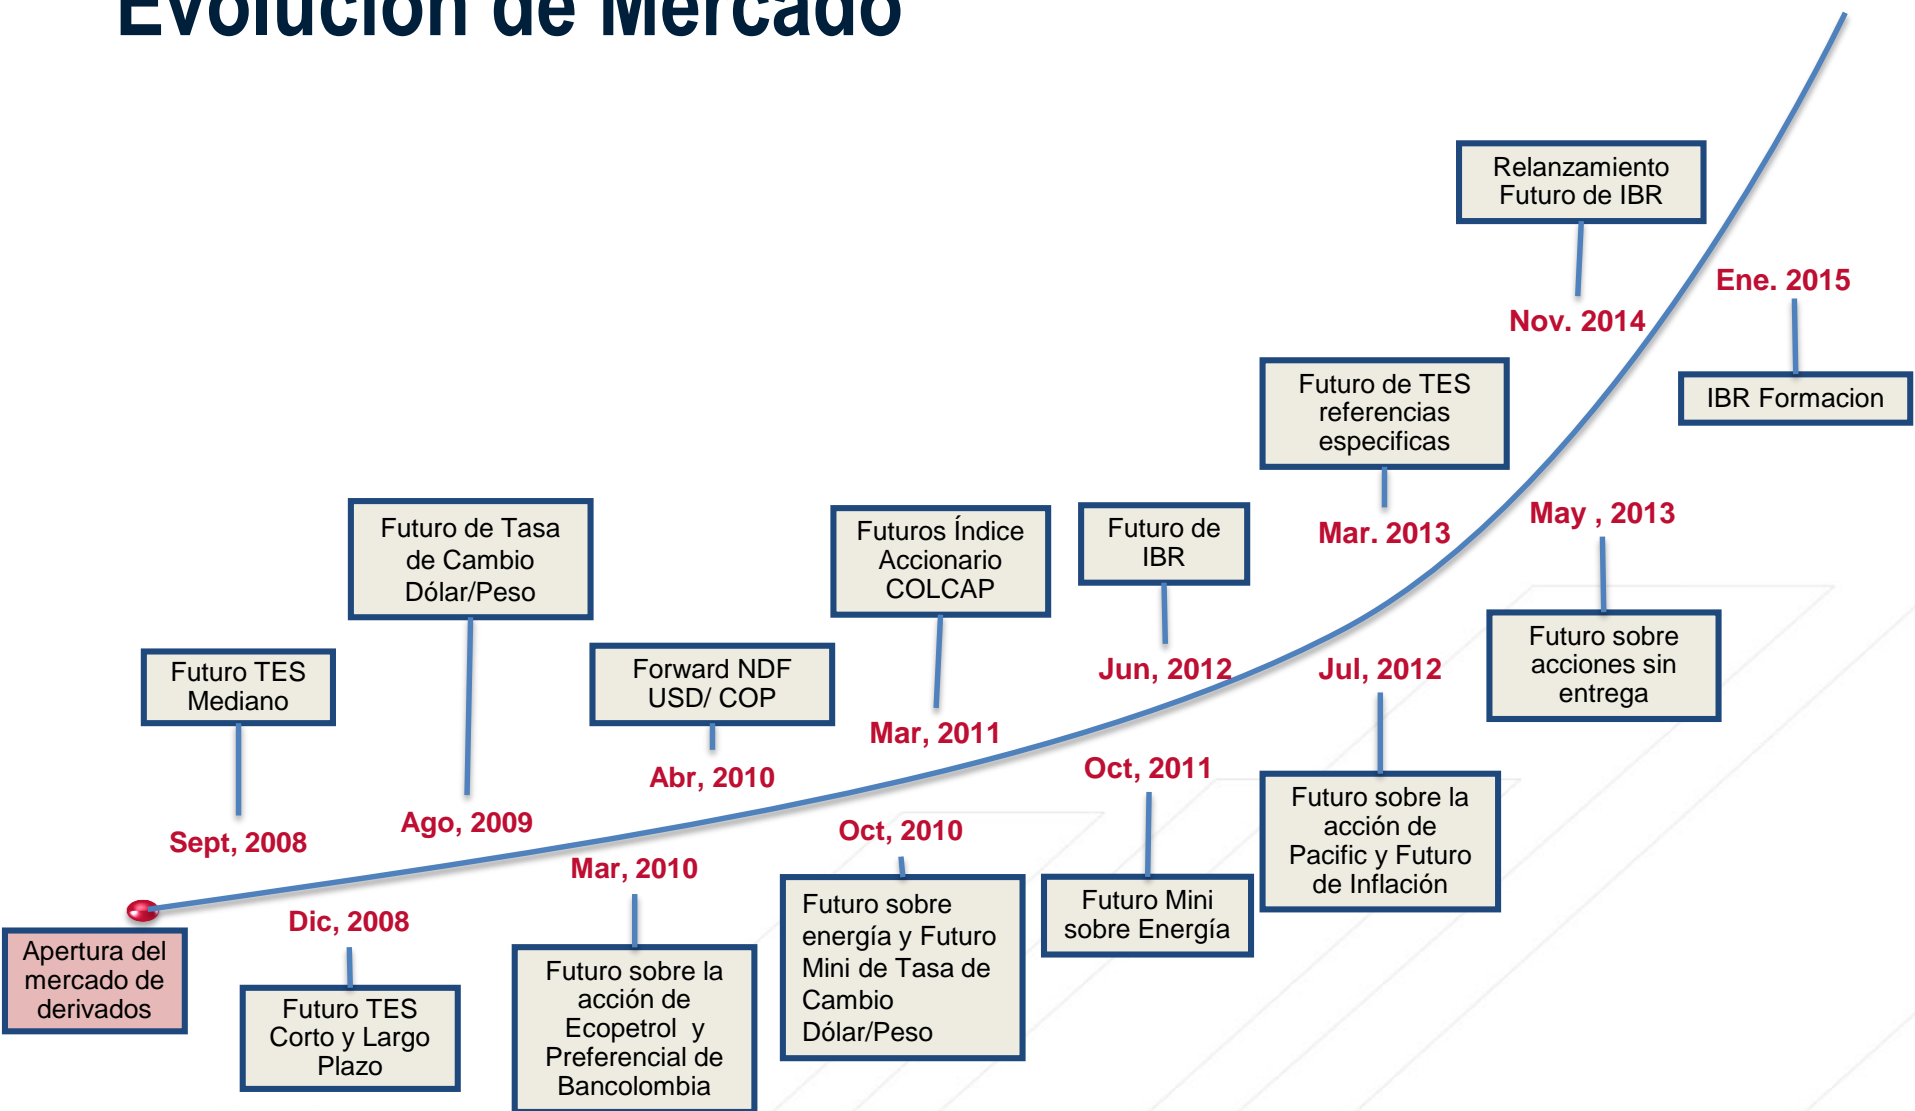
Evolución de Mercado

Relanzamiento Futuro de IBR

Nov. 2014

Ene. 2015

IBR Formacion

Futuro de TES referencias especificas

Mar. 2013

May , 2013

Futuro de Tasa de Cambio Dólar/Peso

Futuros Índice Accionario COLCAP

Futuro de IBR

Futuro sobre acciones sin entrega

Futuro TES Mediano

Forward NDF USD/ COP

Jun, 2012

Jul, 2012

Mar, 2011

Abr, 2010

Oct, 2011

Sept, 2008

Ago, 2009

Oct, 2010

Futuro sobre la acción de Pacific y Futuro de Inflación

Mar, 2010

Apertura del mercado de derivados

Dic, 2008

Futuro sobre energía y Futuro Mini de Tasa de Cambio Dólar/Peso

Futuro Mini sobre Energía

Futuro TES Corto y Largo Plazo

Futuro sobre la acción de Ecopetrol y Preferencial de Bancolombia